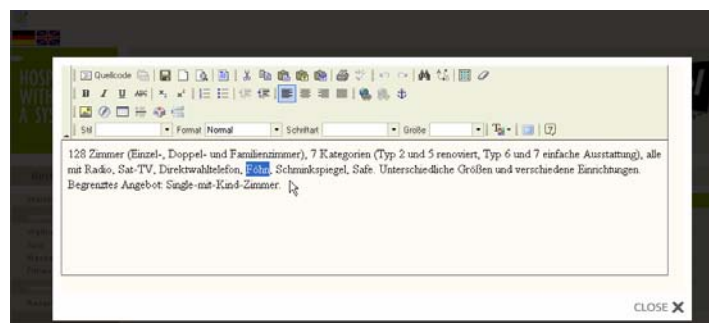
Quellcode

Stil | Format Normal | Schriftart | Größe

128 Zimmer (Einzel-, Doppel- und Familienzimmer), 7 Kategorien (Typ 2 und 5 renoviert, Typ 6 und 7 einfache Ausstattung), alle mit Radio, Sat-TV, Direktwahltelefon, Föhn, Schminkspiegel, Safe. Unterschiedliche Größen und verschiedene Einrichtungen. Begrenztes Angebot: Single-mit-Kind-Zimmer.

CLOSE ✕